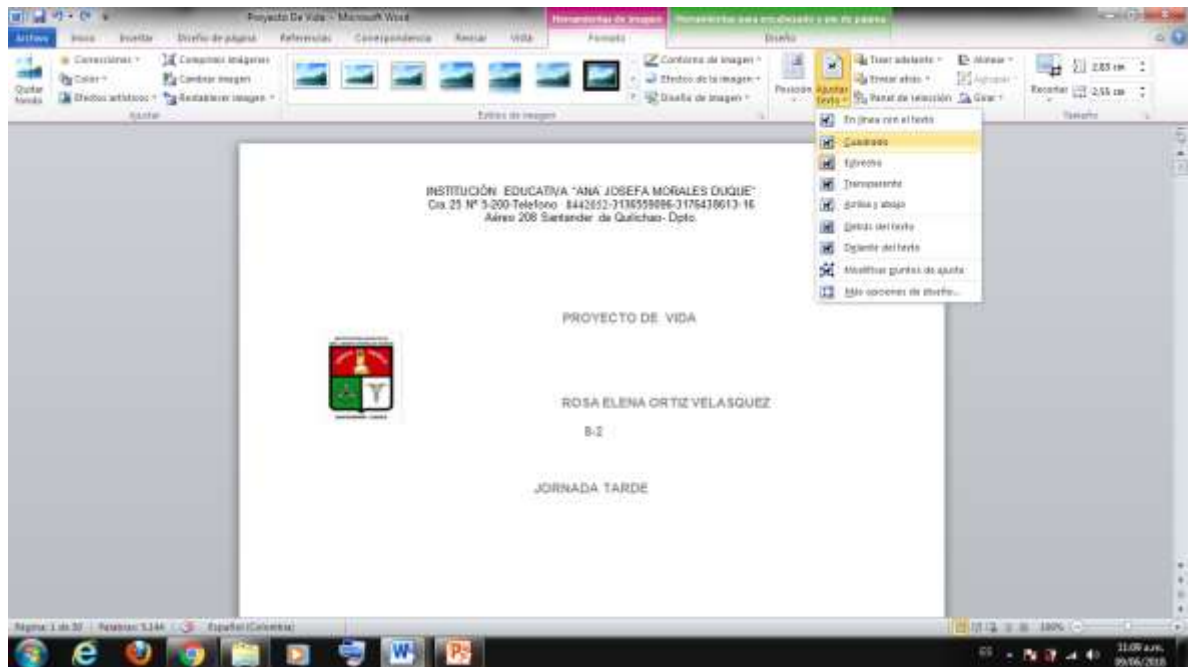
Proyecto De Vida - Microsoft Word

Herramientas de imagen | Herramientas para escalado y ajuste de página

Archivo | Inicio | Insertar | Diseño de página | Referencias | Correspondencia | Revisar | Vista | Formato | Diseño

Quitar fondo | Correcciones | Color | Efectos artísticos | Comprimir imágenes | Cambiar imagen | Restablecer imagen | Ajustar

Estilos de imagen

Contorno de imagen | Efectos de la imagen | Diseño de imagen

Posición | Ajustar texto | Traer adelante | Enviar atrás | Panel de selección | Alinear | Agrupar | Girar

Recortar | 2,83 cm | 2,55 cm | Tamaño

En línea con el texto
Cuadrado
Estrecho
Transparente
Arriba y abajo
Detrás del texto
Delante del texto
Modificar puntos de ajuste
Más opciones de diseño...

INSTITUCIÓN EDUCATIVA "ANA JOSEFA MORALES DUQUE"
Cra 25 Nº 5-200 Telefono 8442852-3136559086-3176438613-16
Aéreo 208 Santander de Quilichao- Dpto.

PROYECTO DE VIDA

ROSA ELENA ORTIZ VELASQUEZ

8-2

JORNADA TARDE

Página: 1 de 30 | Palabras: 5.144 | Español (Colombia)

100%

11:09 a.m.
09/06/2018